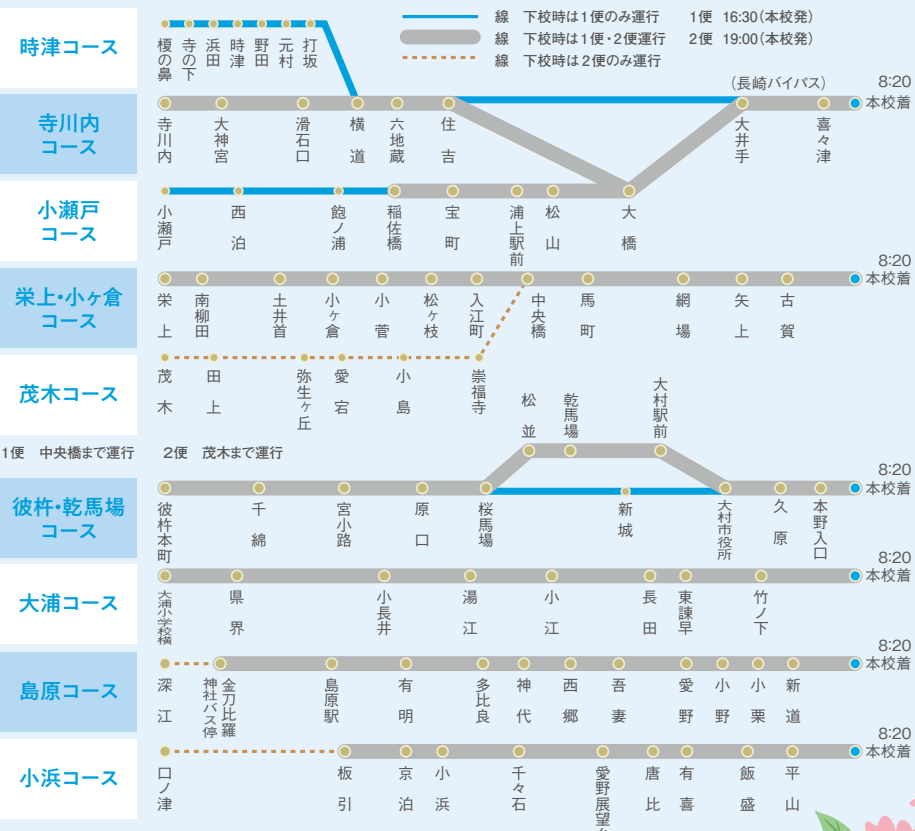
線　下校時は1便のみ運行　　1便　16:30（本校発）
線　下校時は1便・2便運行　2便　19:00（本校発）
線　下校時は2便のみ運行

時津コース
榎の鼻　寺の下　浜田　時津　野田　元村　打坂

寺川内コース
寺川内　大神宮　滑石口　横道　六地蔵　住吉　（長崎バイパス）　大井手　喜々津　8:20 本校着

小瀬戸コース
小瀬戸　西泊　飽ノ浦　稲佐橋　宝町　浦上駅前　松山　大橋

栄上・小ヶ倉コース
栄上　南柳田　土井首　小ヶ倉　小菅　松ヶ枝　入江町　中央橋　馬町　網場　矢上　古賀　8:20 本校着

茂木コース
茂木　田上　弥生ヶ丘　愛宕　小島　崇福寺

1便　中央橋まで運行　　2便　茂木まで運行

彼杵・乾馬場コース
彼杵本町　千綿　宮小路　原口　桜馬場　松並　乾馬場　大村駅前　新城　大村市役所　久原　本野入口　8:20 本校着

大浦コース
大浦小学校横　県界　小長井　湯江　小江　長田　東諫早　竹ノ下　8:20 本校着

島原コース
深江　神社バス停　金刀比羅　島原駅　有明　多比良　神代　西郷　吾妻　愛野　小野　小栗　新道　8:20 本校着

小浜コース
口ノ津　板引　京泊　小浜　千々石　愛野展望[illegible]　唐比　有喜　飯盛　平山　8:20 本校着